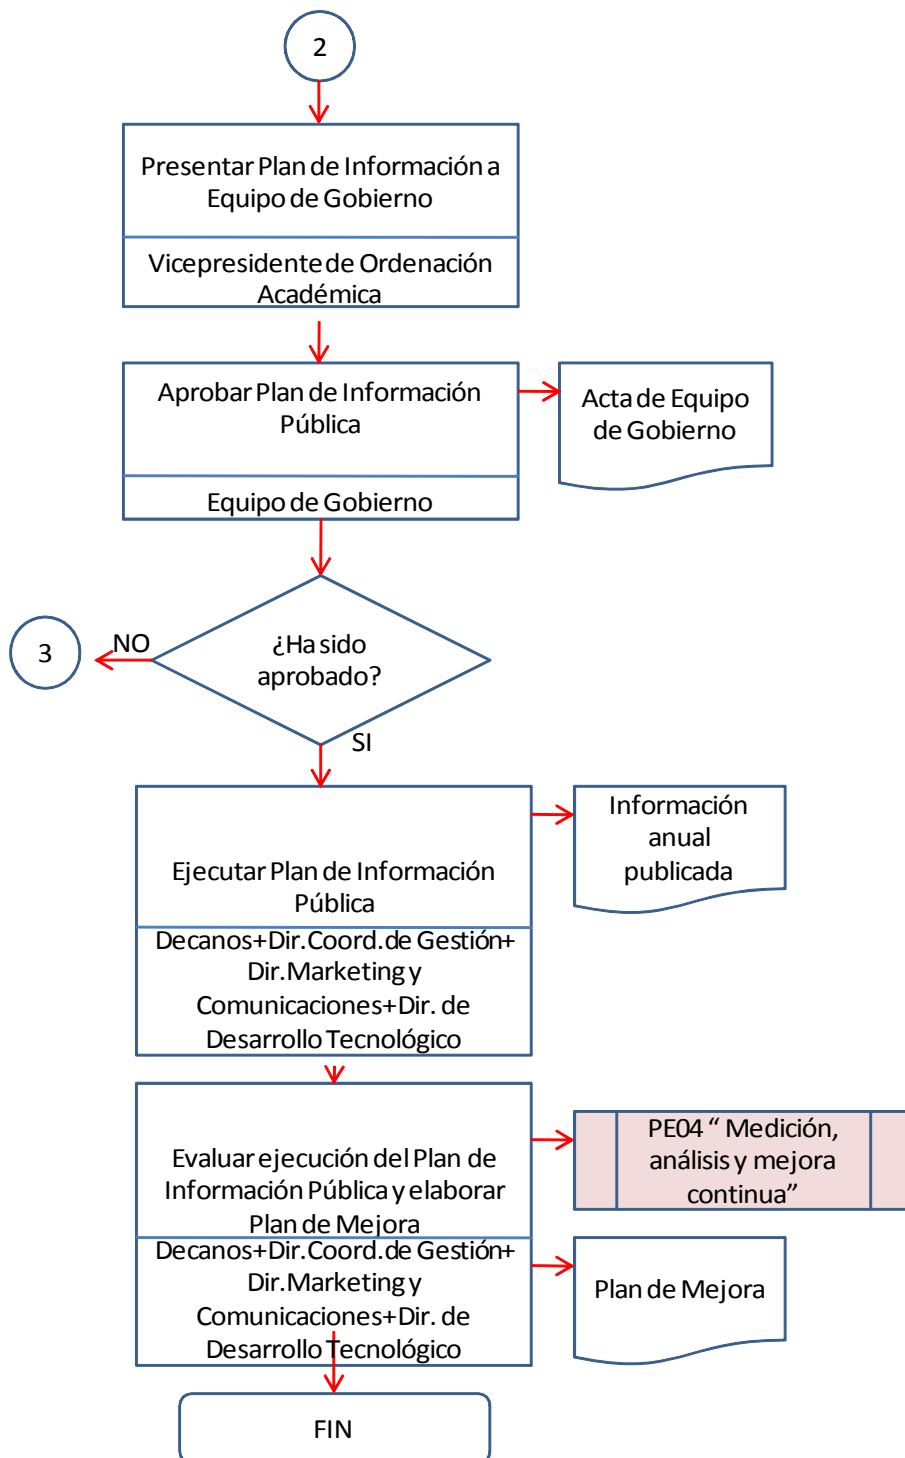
2

Presentar Plan de Información a Equipo de Gobierno

Vicepresidente de Ordenación Académica

Aprobar Plan de Información Pública

Equipo de Gobierno

Acta de Equipo de Gobierno

3

NO

¿Ha sido aprobado?

SI

Ejecutar Plan de Información Pública

Decanos+Dir.Coord. de Gestión+ Dir.Marketing y Comunicaciones+Dir. de Desarrollo Tecnológico

Información anual publicada

Evaluar ejecución del Plan de Información Pública y elaborar Plan de Mejora

Decanos+Dir.Coord. de Gestión+ Dir.Marketing y Comunicaciones+Dir. de Desarrollo Tecnológico

PE04 " Medición, análisis y mejora continua"

Plan de Mejora

FIN